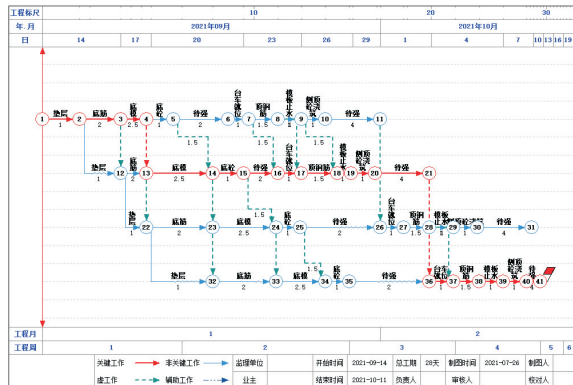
工程标尺 10 20 30
年.月 2021年09月 2021年10月
日 14 17 20 23 26 29 1 4 7 10 13 16

1 垫层 1 2 底筋 2 3 砖胎 4 底砼 5 待强 2 6 台车就位 7 预制 8 模板止水 9 侧墙砼浇 10 待强 4 11
1 2.5 1 1.5 1.5 1 1 1

垫层 1 12 底筋 13 底模 2.5 14 底砼 15 待强 2 16 台车就位 17 预制 1.5 18 模板止水 19 侧墙砼浇 20 待强 4 21
1.5 1 1.5 1 1

砖胎 1 22 底筋 2 23 底模 2.5 24 底砼 1 25 待强 2 26 台车就位 27 预制 1.5 28 模板止水 29 侧墙砼浇 30 待强 4 31
1.5 1 1.5 1 1

垫层 1 32 底筋 2 33 底模 2.5 34 底砼 1.5 35 待强 2 36 台车就位 37 预制 1.5 38 模板止水 39 侧墙砼浇 40 待强 41
1 1 1.5 1 1

工程月 1 2
工程周 1 2 3 4 5 6

关键工作 非关键工作 监理单位 开始时间 2021-09-14 总工期 28天 制图时间 2021-07-26 制图人
虚工作 辅助工作 业主 结束时间 2021-10-11 负责人 审核人 校对人